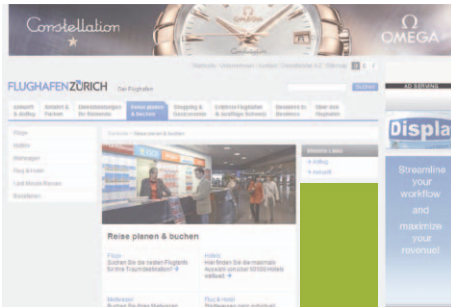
Constellation

OMEGA

FLUGHAFEN ZÜRICH Der Flughafen

Suchen

Ankunft & Abflug

Anfahrt & Parken

Dienstleistungen für Reisende

Reise planen & buchen

Einkaufen & Geniessen

Erlebnis Flughafen & Ausflüge Schweiz

Besucher & Besichtigung

Über den Flughafen

Flüge

Hotels

Mietwagen

Flug & Hotel

Last Minute Reisen

Reiseführer

Reise planen & buchen

Abflug

Ankunft

Reise planen & buchen

Flüge
Suchen Sie die besten Flugdeals für Ihre Traumdestination!

Hotels
Hier finden Sie die maximale Auswahl von über 100'000 Hotels weltweit

Mietwagen

Flug & Hotel

AD SERVING

Displa

Streamline your workflow and maximize your revenue!